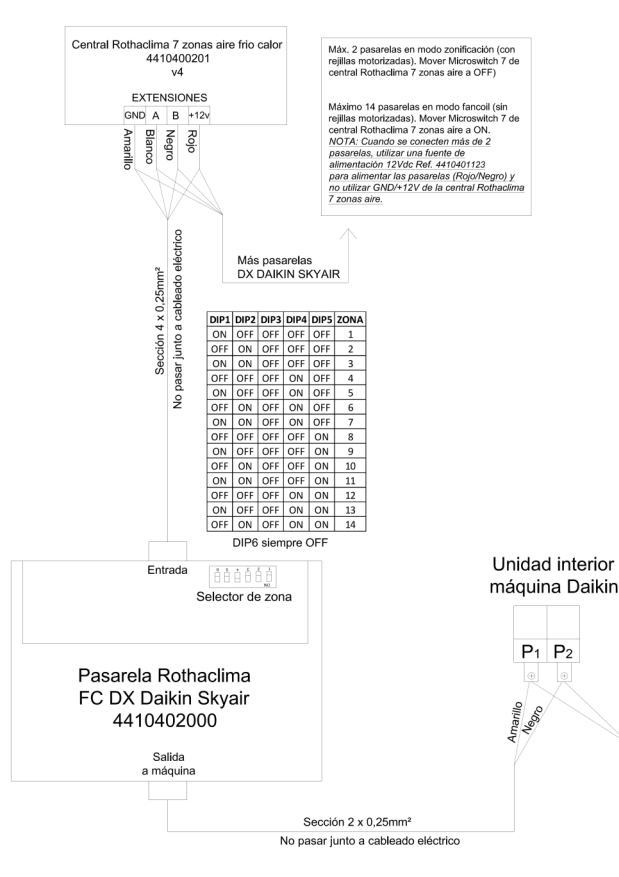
Central Rothaclima 7 zonas aire frio calor
4410400201
v4

EXTENSIONES

GND A B +12v

Amarillo Blanco Negro Rojo

Máx. 2 pasarelas en modo zonificación (con rejillas motorizadas). Mover Microswitch 7 de central Rothaclima 7 zonas aire a OFF)

Máximo 14 pasarelas en modo fancoil (sin rejillas motorizadas). Mover Microswitch 7 de central Rothaclima 7 zonas aire a ON.
NOTA: Cuando se conecten más de 2 pasarelas, utilizar una fuente de alimentación 12Vdc Ref. 4410401123 para alimentar las pasarelas (Rojo/Negro) y no utilizar GND/+12V de la central Rothaclima 7 zonas aire.

Más pasarelas
DX DAIKIN SKYAIR

Sección 4 x 0,25mm²

No pasar junto a cableado eléctrico

| DIP1 | DIP2 | DIP3 | DIP4 | DIP5 | ZONA |
|---|---|---|---|---|---|
| ON | OFF | OFF | OFF | OFF | 1 |
| OFF | ON | OFF | OFF | OFF | 2 |
| ON | ON | OFF | OFF | OFF | 3 |
| OFF | OFF | OFF | ON | OFF | 4 |
| ON | OFF | OFF | ON | OFF | 5 |
| OFF | ON | OFF | ON | OFF | 6 |
| ON | ON | OFF | ON | OFF | 7 |
| OFF | OFF | OFF | OFF | ON | 8 |
| ON | OFF | OFF | OFF | ON | 9 |
| OFF | ON | OFF | OFF | ON | 10 |
| ON | ON | OFF | OFF | ON | 11 |
| OFF | OFF | OFF | ON | ON | 12 |
| ON | OFF | OFF | ON | ON | 13 |
| OFF | ON | OFF | ON | ON | 14 |

DIP6 siempre OFF

Entrada

Selector de zona

Pasarela Rothaclima
FC DX Daikin Skyair
4410402000

Salida
a máquina

Unidad interior
máquina Daikin

P1 P2

Amarillo Negro

Sección 2 x 0,25mm²
No pasar junto a cableado eléctrico